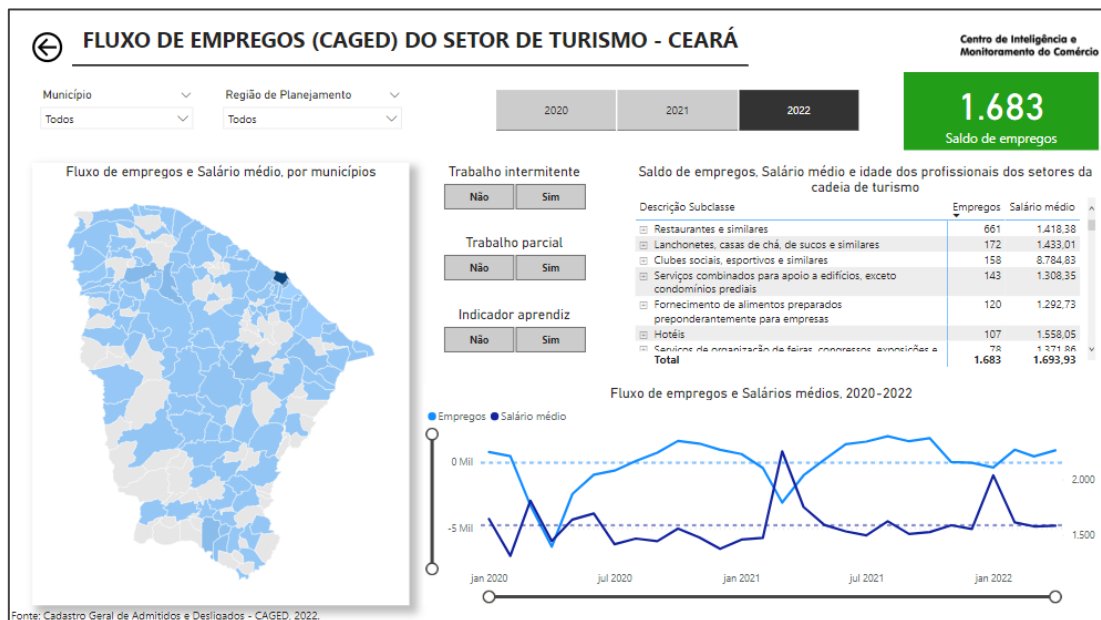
FLUXO DE EMPREGOS (CAGED) DO SETOR DE TURISMO - CEARÁ

Centro de Inteligência e Monitoramento do Comércio

Município
Todos

Região de Planejamento
Todos

2020
2021
2022

1.683
Saldo de empregos

Fluxo de empregos e Salário médio, por municípios

Trabalho intermitente
Não
Sim

Trabalho parcial
Não
Sim

Indicador aprendiz
Não
Sim

Saldo de empregos, Salário médio e idade dos profissionais dos setores da cadeia de turismo

| Descrição Subclasse | Empregos | Salário médio |
|---|---|---|
| Restaurantes e similares | 661 | 1.418,38 |
| Lanchonetes, casas de chá, de sucos e similares | 172 | 1.433,01 |
| Clubes sociais, esportivos e similares | 158 | 8.784,83 |
| Serviços combinados para apoio a edifícios, exceto condomínios prediais | 143 | 1.308,35 |
| Fornecimento de alimentos preparados preponderantemente para empresas | 120 | 1.292,73 |
| Hotéis | 107 | 1.558,05 |
| Serviços de organização de feiras, congressos, exposições e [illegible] | 78 | 1.371,86 |
| Total | 1.683 | 1.693,93 |

Fluxo de empregos e Salários médios, 2020-2022

Empregos
Salário médio

0 Mil
-5 Mil
2.000
1.500
jan 2020
jul 2020
jan 2021
jul 2021
jan 2022

Fonte: Cadastro Geral de Admitidos e Desligados - CAGED, 2022.